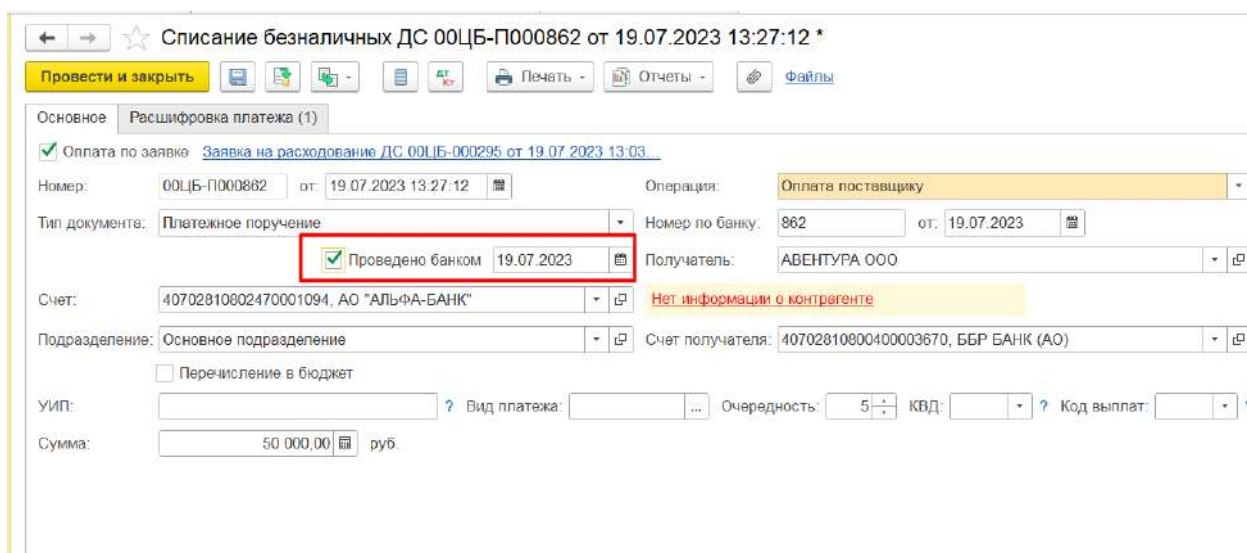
Списание безналичных ДС 00ЦБ-П000862 от 19.07.2023 13:27:12 *

Провести и закрыть

Печать

Отчеты

Файлы

Основное

Расшифровка платежа (1)

Оплата по заявке Заявка на расходование ДС 00ЦБ-000295 от 19.07.2023 13:03...

Номер: 00ЦБ-П000862 от: 19.07.2023 13:27:12

Операция: Оплата поставщику

Тип документа: Платежное поручение

Номер по банку: 862 от: 19.07.2023

Проведено банком 19.07.2023

Получатель: АВЕНТУРА ООО

Счет: 40702810802470001094, АО "АЛЬФА-БАНК"

Нет информации о контрагенте

Подразделение: Основное подразделение

Счет получателя: 40702810800400003670, ББР БАНК (АО)

Перечисление в бюджет

УИП:

? Вид платежа:

Очередность: 5

КВД:

? Код выплат:

Сумма: 50 000,00 руб.